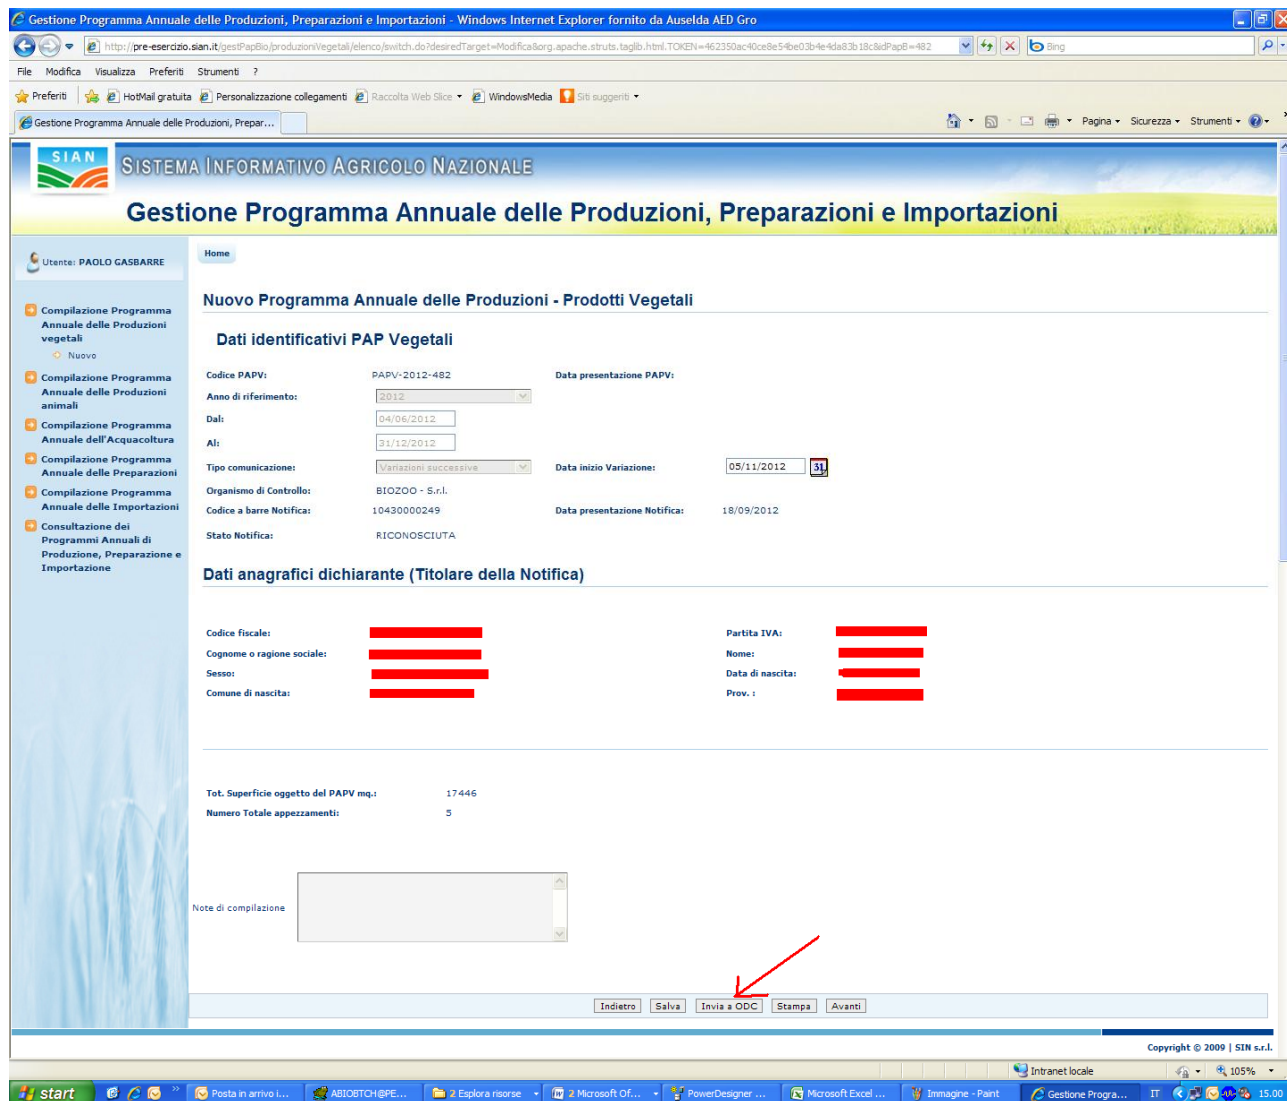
Gestione Programma Annuale delle Produzioni, Preparazioni e Importazioni - Windows Internet Explorer fornito da Auselda AED Gro

http://pre-esercizio.sian.it/gestPapBio/produzioniVegetali/elenco/switch.do?desiredTarget=Modifica&org.apache.struts.taglib.html.TOKEN=462350ac40ce8e54be03b4e4da83b18c&idPapB=482

Bing

File Modifica Visualizza Preferiti Strumenti ?

Preferiti | HotMail gratuita | Personalizzazione collegamenti | Raccolta Web Slice | WindowsMedia | Siti suggeriti

Gestione Programma Annuale delle Produzioni, Prepar...

Pagina | Sicurezza | Strumenti

SIAN

SISTEMA INFORMATIVO AGRICOLO NAZIONALE

Gestione Programma Annuale delle Produzioni, Preparazioni e Importazioni

Utente: PAOLO GASBARRE

Compilazione Programma Annuale delle Produzioni vegetali

Nuovo

Compilazione Programma Annuale delle Produzioni animali

Compilazione Programma Annuale dell'Acquacoltura

Compilazione Programma Annuale delle Preparazioni

Compilazione Programma Annuale delle Importazioni

Consultazione dei Programmi Annuali di Produzione, Preparazione e Importazione

Home

Nuovo Programma Annuale delle Produzioni - Prodotti Vegetali

Dati identificativi PAP Vegetali

Codice PAPV: PAPV-2012-482
Data presentazione PAPV:
Anno di riferimento: 2012
Dal: 04/06/2012
Al: 31/12/2012
Tipo comunicazione: Variazioni successive
Data inizio Variazione: 05/11/2012
Organismo di Controllo: BIOZOO - S.r.l.
Codice a barre Notifica: 10430000249
Data presentazione Notifica: 18/09/2012
Stato Notifica: RICONOSCIUTA

Dati anagrafici dichiarante (Titolare della Notifica)

Codice fiscale:
Partita IVA:
Cognome o ragione sociale:
Nome:
Sesso:
Data di nascita:
Comune di nascita:
Prov. :

Tot. Superficie oggetto del PAPV mq.: 17446
Numero Totale appezzamenti: 5

Note di compilazione

Indietro | Salva | Invia a ODC | Stampa | Avanti

Copyright © 2009 | SIN s.r.l.

Intranet locale | 105%

start | Posta in arrivo i... | ABIOBTCH@PE... | 2 Esplora risorse | 2 Microsoft Of... | PowerDesigner ... | Microsoft Excel ... | Immagine - Paint | Gestione Progra... | IT | 15.00